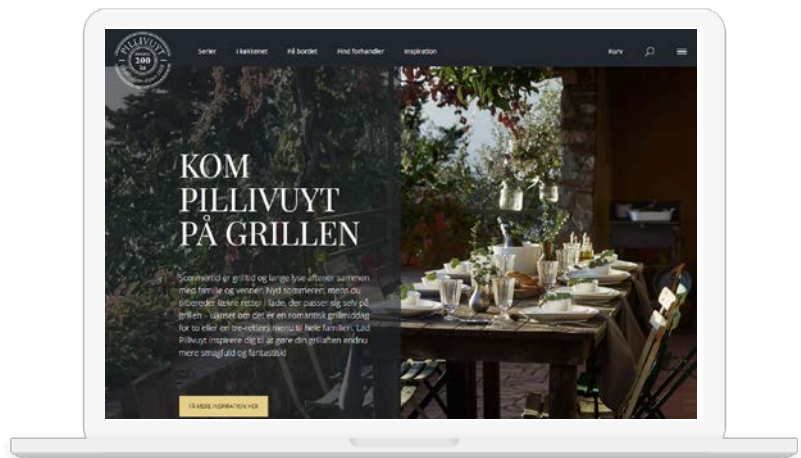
PILLIVUYT 200

Serier I køkkenet På bordet Find forhandler Inspiration

Kurv

KOM PILLIVUYT PÅ GRILLEN

Sommertid er grilltid og lange lyse aftener sammen med familie og venner. Nyd sommeren, mens du tilbereder lækre retter i fade, der passer sig selv på grillen – uanset om det er en romantisk grillmiddag for to eller en tre-retters menu til hele familien. Lad Pillivuyt inspirere dig til at gøre din grillaften endnu mere smagfuld og fantastisk!

FÅ MERE INSPIRATION HER